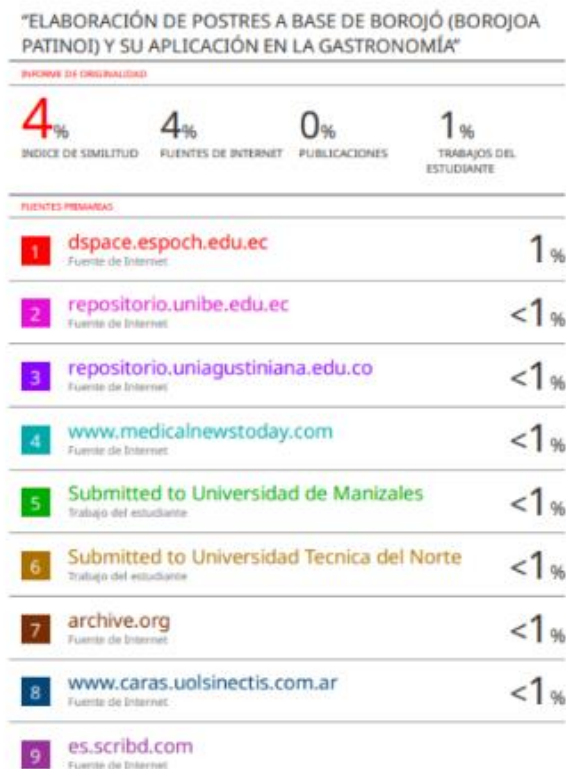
"ELABORACIÓN DE POSTRES A BASE DE BOROJÓ (BOROJOA PATINOI) Y SU APLICACIÓN EN LA GASTRONOMÍA"

INFORME DE ORIGINALIDAD

| 4% | 4% | 0% | 1% |
|---|---|---|---|
| INDICE DE SIMILITUD | FUENTES DE INTERNET | PUBLICACIONES | TRABAJOS DEL ESTUDIANTE |

FUENTES PRIMARIAS

| | | |
|---|---|---|
| 1 | dspace.espoch.edu.ec<br>Fuente de Internet | 1% |
| 2 | repositorio.unibe.edu.ec<br>Fuente de Internet | <1% |
| 3 | repositorio.uniagustiniana.edu.co<br>Fuente de Internet | <1% |
| 4 | www.medicalnewstoday.com<br>Fuente de Internet | <1% |
| 5 | Submitted to Universidad de Manizales<br>Trabajo del estudiante | <1% |
| 6 | Submitted to Universidad Tecnica del Norte<br>Trabajo del estudiante | <1% |
| 7 | archive.org<br>Fuente de Internet | <1% |
| 8 | www.caras.uolsinectis.com.ar<br>Fuente de Internet | <1% |
| 9 | es.scribd.com<br>Fuente de Internet | |